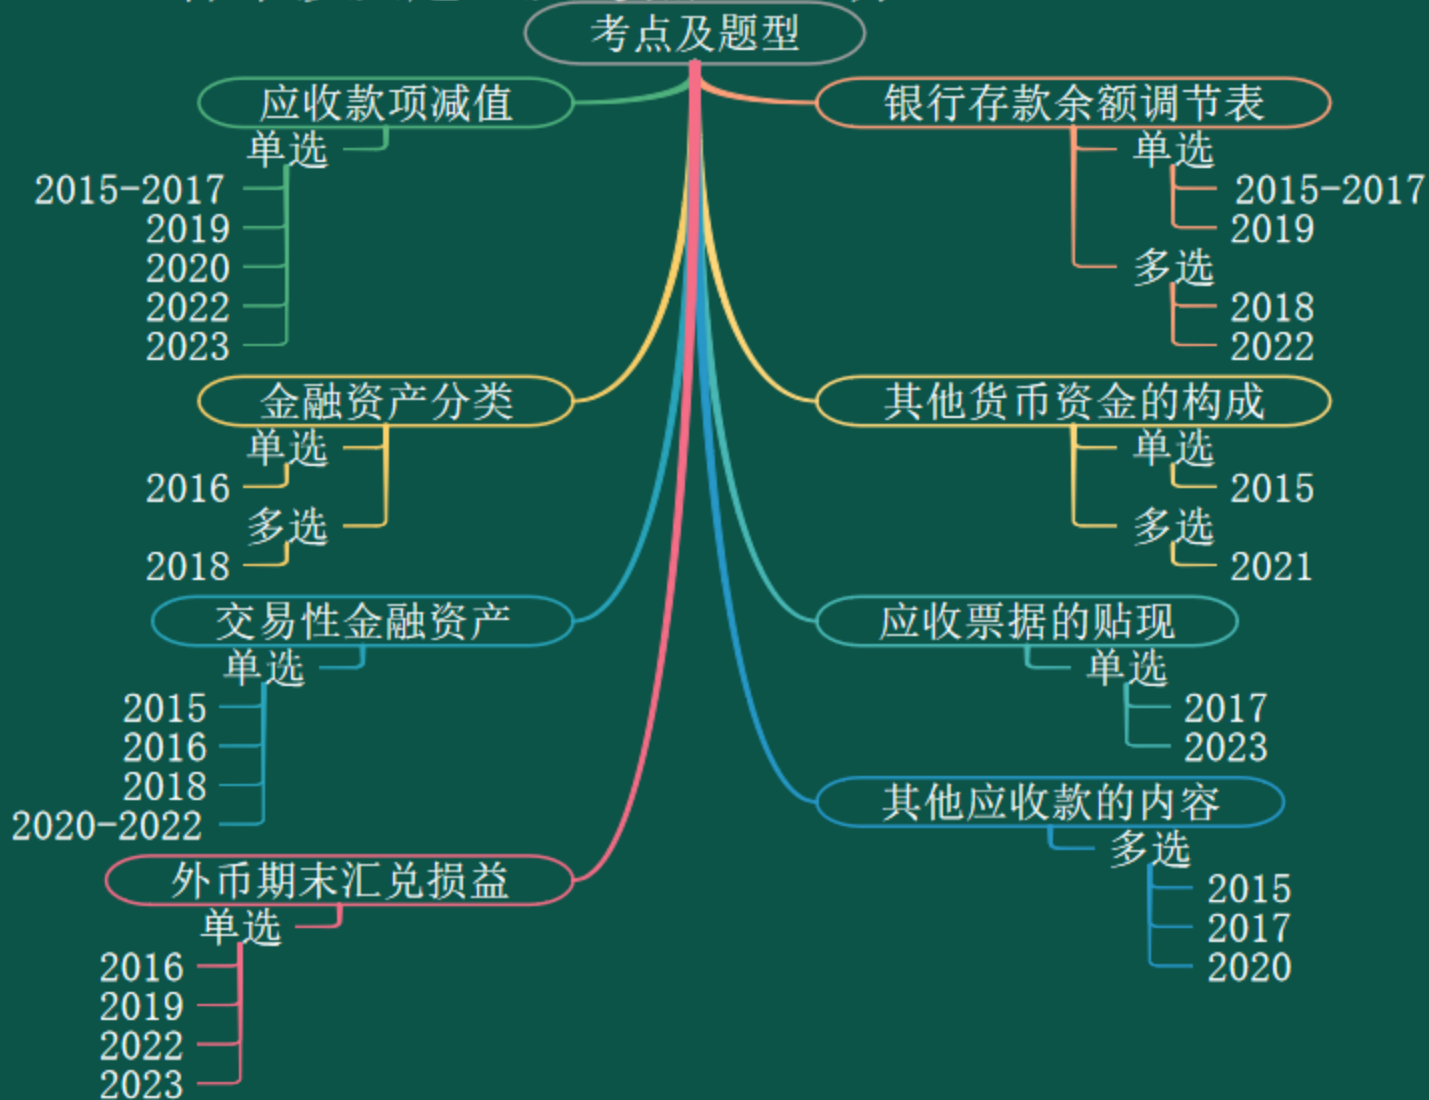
考点及题型

应收款项减值
单选
2015-2017
2019
2020
2022
2023

金融资产分类
单选
2016
多选
2018

交易性金融资产
单选
2015
2016
2018
2020-2022

外币期末汇兑损益
单选
2016
2019
2022
2023

银行存款余额调节表
单选
2015-2017
2019
多选
2018
2022

其他货币资金的构成
单选
2015
多选
2021

应收票据的贴现
单选
2017
2023

其他应收款的内容
多选
2015
2017
2020